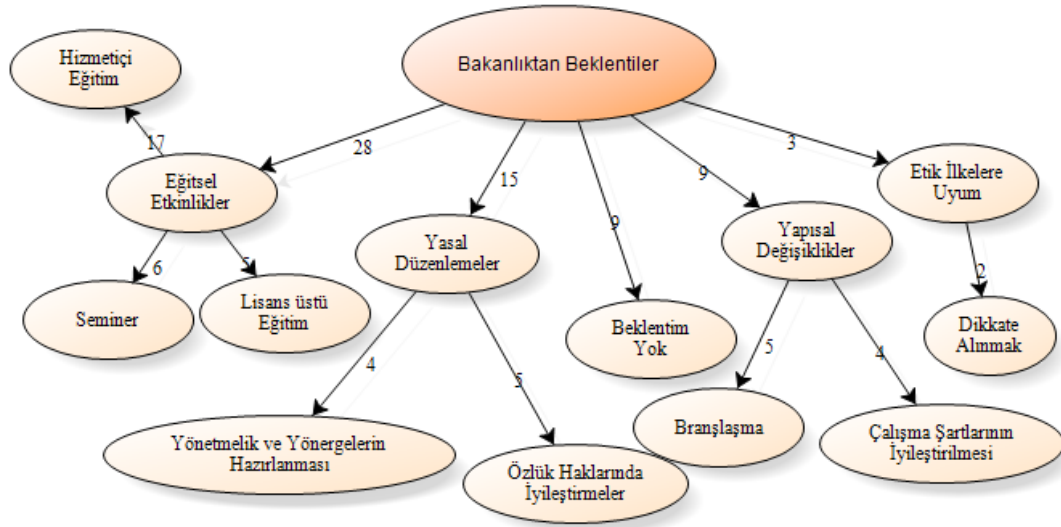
Bakanlıktan Beklentiler

Hizmetiçi Eğitim

17

28

Eğitsel Etkinlikler

6

5

Seminer

Lisans üstü Eğitim

15

Yasal Düzenlemeler

4

5

Yönetmelik ve Yönergelerin Hazırlanması

Özlük Haklarında İyileştirmeler

9

Beklentim Yok

9

Yapısal Değişiklikler

5

4

Branşlaşma

Çalışma Şartlarının İyileştirilmesi

3

Etik İlkelere Uyum

2

Dikkate Alınmak